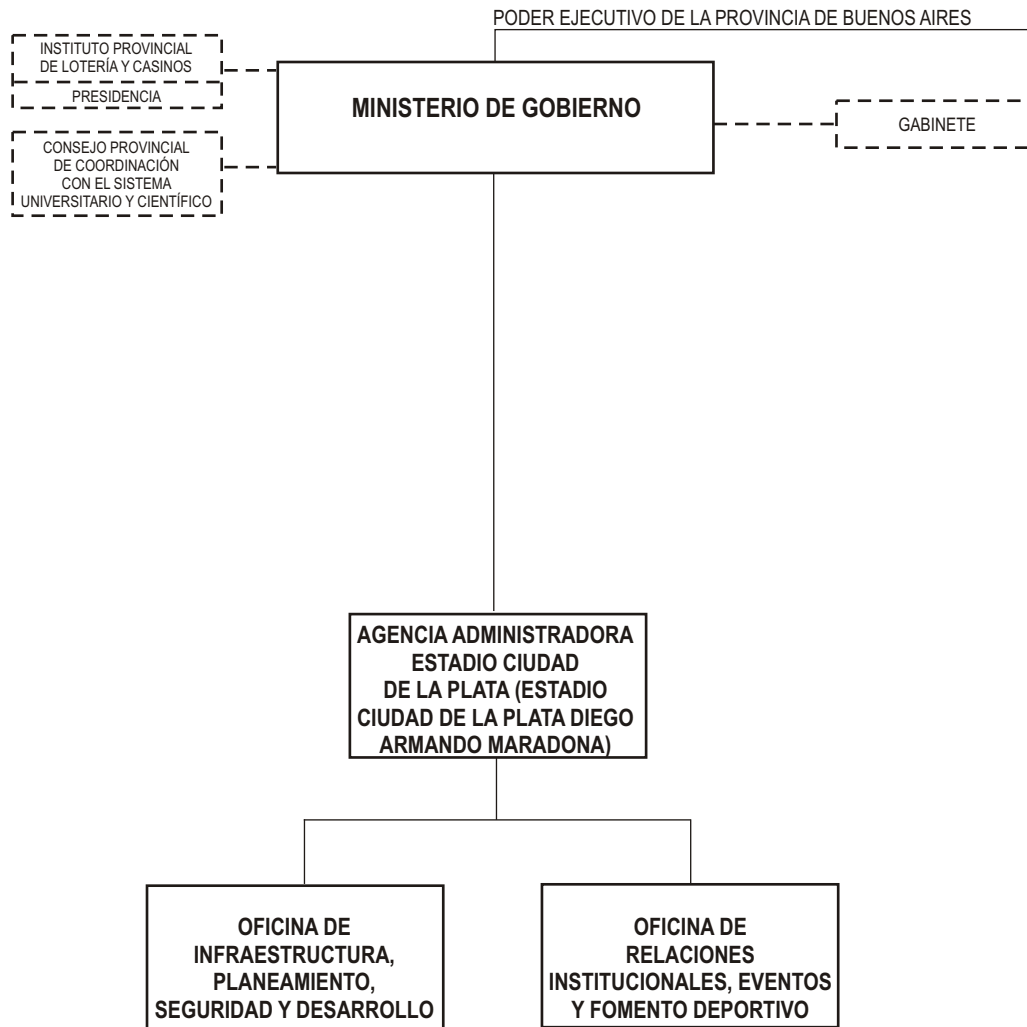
PODER EJECUTIVO DE LA PROVINCIA DE BUENOS AIRES

INSTITUTO PROVINCIAL DE LOTERÍA Y CASINOS

PRESIDENCIA

MINISTERIO DE GOBIERNO

GABINETE

CONSEJO PROVINCIAL DE COORDINACIÓN CON EL SISTEMA UNIVERSITARIO Y CIENTÍFICO

AGENCIA ADMINISTRADORA ESTADIO CIUDAD DE LA PLATA (ESTADIO CIUDAD DE LA PLATA DIEGO ARMANDO MARADONA)

OFICINA DE INFRAESTRUCTURA, PLANEAMIENTO, SEGURIDAD Y DESARROLLO

OFICINA DE RELACIONES INSTITUCIONALES, EVENTOS Y FOMENTO DEPORTIVO